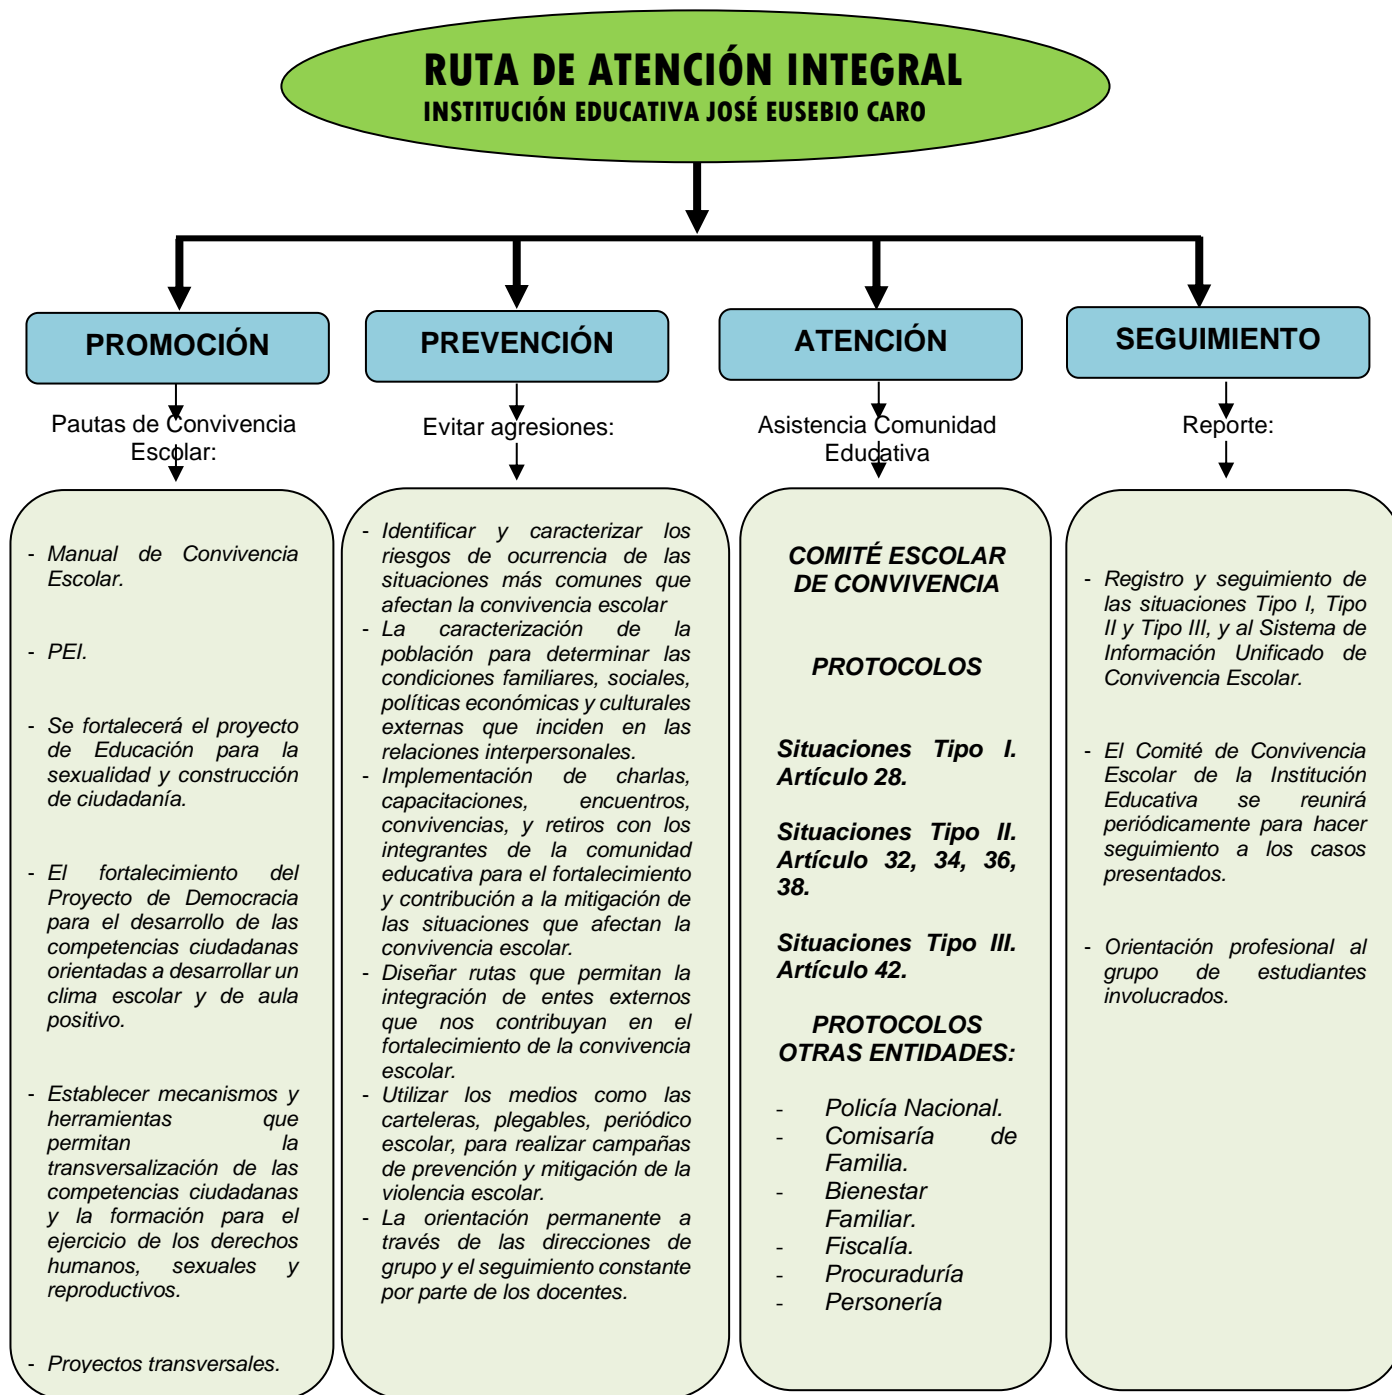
RUTA DE ATENCIÓN INTEGRAL
INSTITUCIÓN EDUCATIVA JOSÉ EUSEBIO CARO

PROMOCIÓN

Pautas de Convivencia Escolar:

- Manual de Convivencia Escolar.

- PEI.

- Se fortalecerá el proyecto de Educación para la sexualidad y construcción de ciudadanía.

- El fortalecimiento del Proyecto de Democracia para el desarrollo de las competencias ciudadanas orientadas a desarrollar un clima escolar y de aula positivo.

- Establecer mecanismos y herramientas que permitan la transversalización de las competencias ciudadanas y la formación para el ejercicio de los derechos humanos, sexuales y reproductivos.

- Proyectos transversales.

PREVENCIÓN

Evitar agresiones:

- Identificar y caracterizar los riesgos de ocurrencia de las situaciones más comunes que afectan la convivencia escolar
- La caracterización de la población para determinar las condiciones familiares, sociales, políticas económicas y culturales externas que inciden en las relaciones interpersonales.
- Implementación de charlas, capacitaciones, encuentros, convivencias, y retiros con los integrantes de la comunidad educativa para el fortalecimiento y contribución a la mitigación de las situaciones que afectan la convivencia escolar.
- Diseñar rutas que permitan la integración de entes externos que nos contribuyan en el fortalecimiento de la convivencia escolar.
- Utilizar los medios como las carteleras, plegables, periódico escolar, para realizar campañas de prevención y mitigación de la violencia escolar.
- La orientación permanente a través de las direcciones de grupo y el seguimiento constante por parte de los docentes.

ATENCIÓN

Asistencia Comunidad Edudativa

COMITÉ ESCOLAR DE CONVIVENCIA

PROTOCOLOS

Situaciones Tipo I. Artículo 28.

Situaciones Tipo II. Artículo 32, 34, 36, 38.

Situaciones Tipo III. Artículo 42.

PROTOCOLOS OTRAS ENTIDADES:

- Policía Nacional.
- Comisaría de Familia.
- Bienestar Familiar.
- Fiscalía.
- Procuraduría
- Personería

SEGUIMIENTO

Reporte:

- Registro y seguimiento de las situaciones Tipo I, Tipo II y Tipo III, y al Sistema de Información Unificado de Convivencia Escolar.

- El Comité de Convivencia Escolar de la Institución Educativa se reunirá periódicamente para hacer seguimiento a los casos presentados.

- Orientación profesional al grupo de estudiantes involucrados.